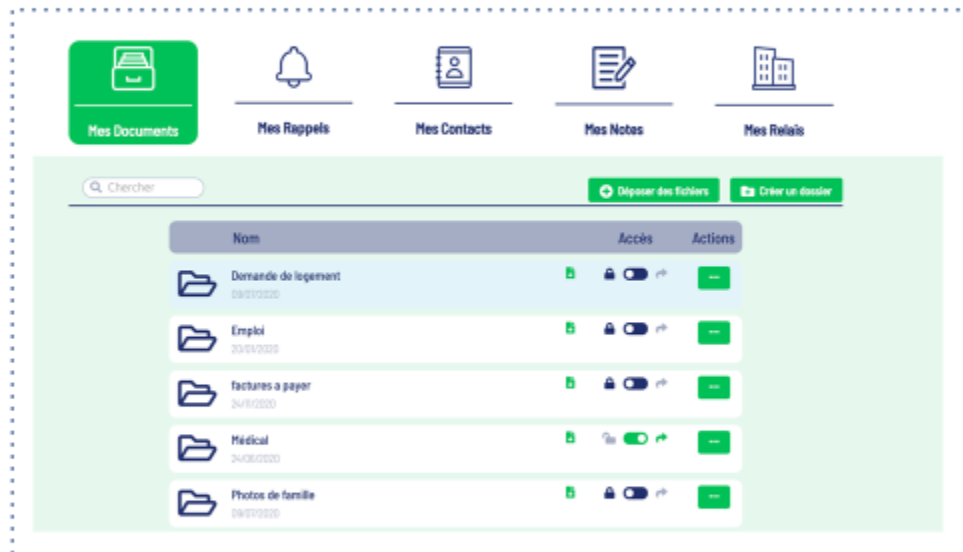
Mes Documents

Mes Rappels

Mes Contacts

Mes Notes

Mes Relais

Chercher

Déposer des fichiers

Créer un dossier

| Nom | Accès | Actions |
|---|---|---|
| Demande de logement 09/01/2020 | | ... |
| Emploi 20/01/2020 | | ... |
| factures a payer 24/11/2020 | | ... |
| Médical 24/06/2020 | | ... |
| Photos de famille 09/07/2020 | | ... |